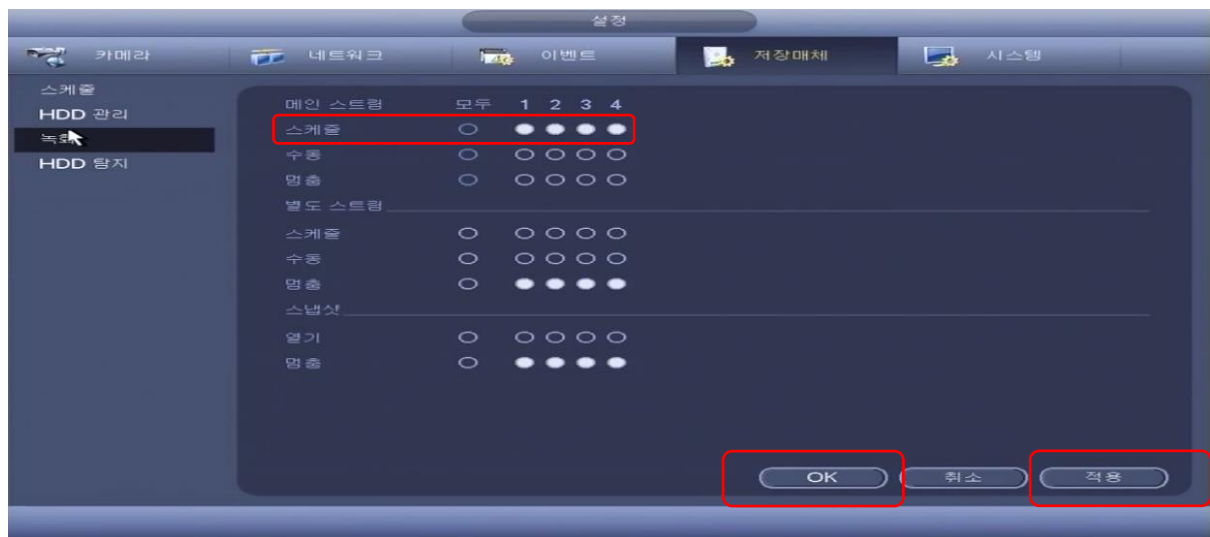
설정

카메라
네트워크
이벤트
저장매체
시스템

스케쥴
HDD 관리
녹화
HDD 탐지

| 메인 스트림 | 모두 | 1 | 2 | 3 | 4 |
|---|---|---|---|---|---|
| 스케쥴 | ○ | ● | ● | ● | ● |
| 수동 | ○ | ○ | ○ | ○ | ○ |
| 멈춤 | ○ | ○ | ○ | ○ | ○ |

별도 스트림

| | | | | | |
|---|---|---|---|---|---|
| 스케쥴 | ○ | ○ | ○ | ○ | ○ |
| 수동 | ○ | ○ | ○ | ○ | ○ |
| 멈춤 | ○ | ● | ● | ● | ● |

스냅샷

| | | | | | |
|---|---|---|---|---|---|
| 열기 | ○ | ○ | ○ | ○ | ○ |
| 멈춤 | ○ | ● | ● | ● | ● |

OK
취소
적용